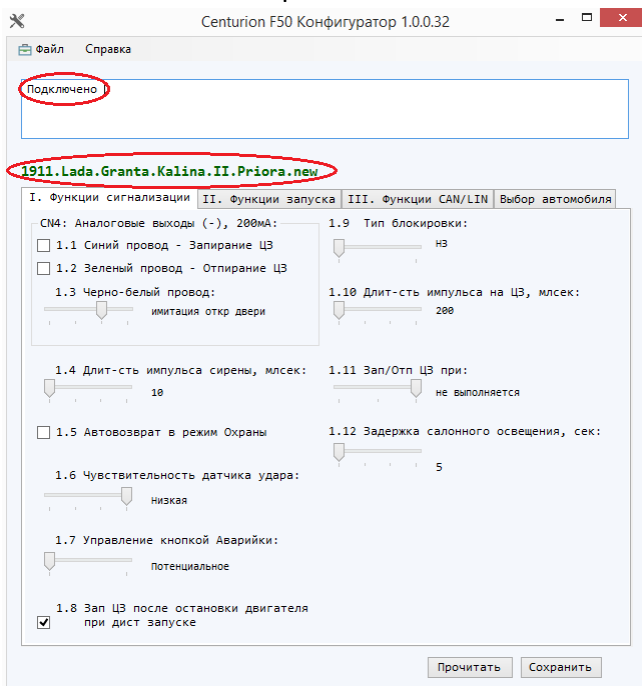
Centurion F50 Конфигуратор 1.0.0.32

Файл Справка

Подключено

1911.Lada.Granta.Kalina.II.Priora.new

I. Функции сигнализации | II. Функции запуска | III. Функции CAN/LIN | Выбор автомобиля

CN4: Аналоговые выходы (-), 200мА:

1.1 Синий провод - Запирание ЦЗ

1.2 Зеленый провод - Отпирание ЦЗ

1.3 Черно-белый провод:

имитация откр двери

1.9 Тип блокировки:

НЗ

1.10 Длит-сть импульса на ЦЗ, млсек:

200

1.4 Длит-сть импульса сирены, млсек:

10

1.11 Зап/Отп ЦЗ при:

не выполняется

1.5 Автовозврат в режим Охраны

1.12 Задержка салонного освещения, сек:

5

1.6 Чувствительность датчика удара:

низкая

1.7 Управление кнопкой Аварийки:

Потенциальное

1.8 Зап ЦЗ после остановки двигателя при дист запуске

Прочитать Сохранить